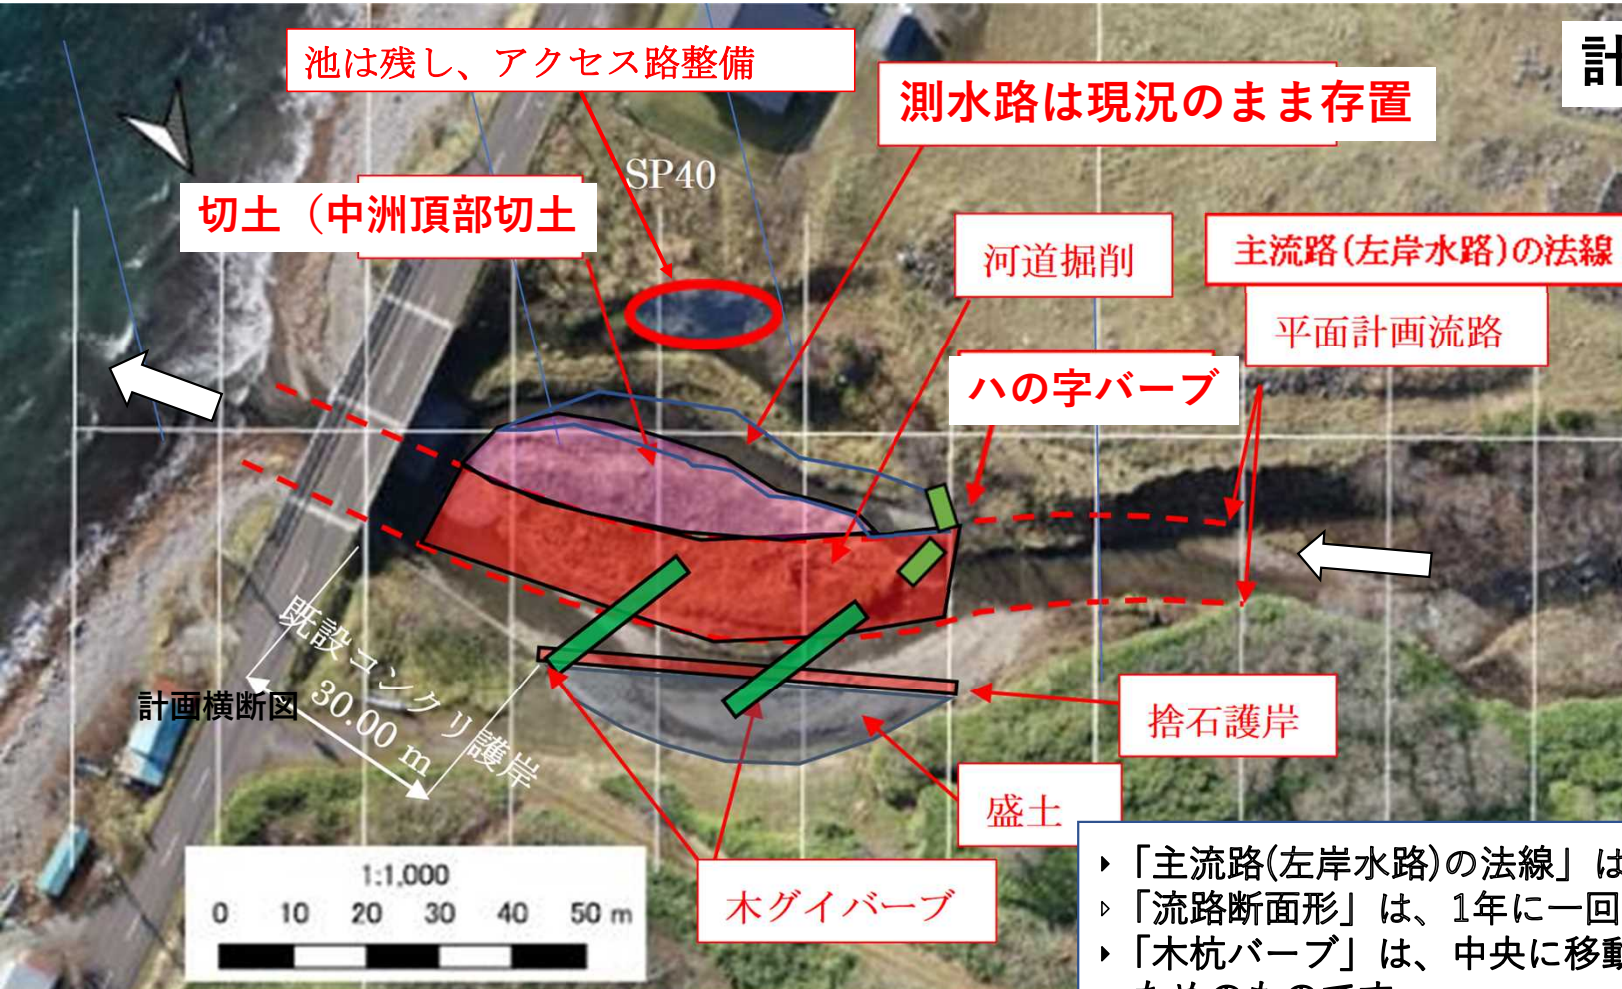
計

池は残し、アクセス路整備

測水路は現況のまま存置

SP40

切土（中洲頂部切土

河道掘削

主流路(左岸水路)の法線

平面計画流路

ハの字バーブ

既設コンクリ護岸

計画横断図

30.00 m

捨石護岸

盛土

木グイバーブ

1:1,000

0 10 20 30 40 50 m

「主流路(左岸水路)の法線」は

「流路断面形」は、1年に一回

「木杭バーブ」は、中央に移動

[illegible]